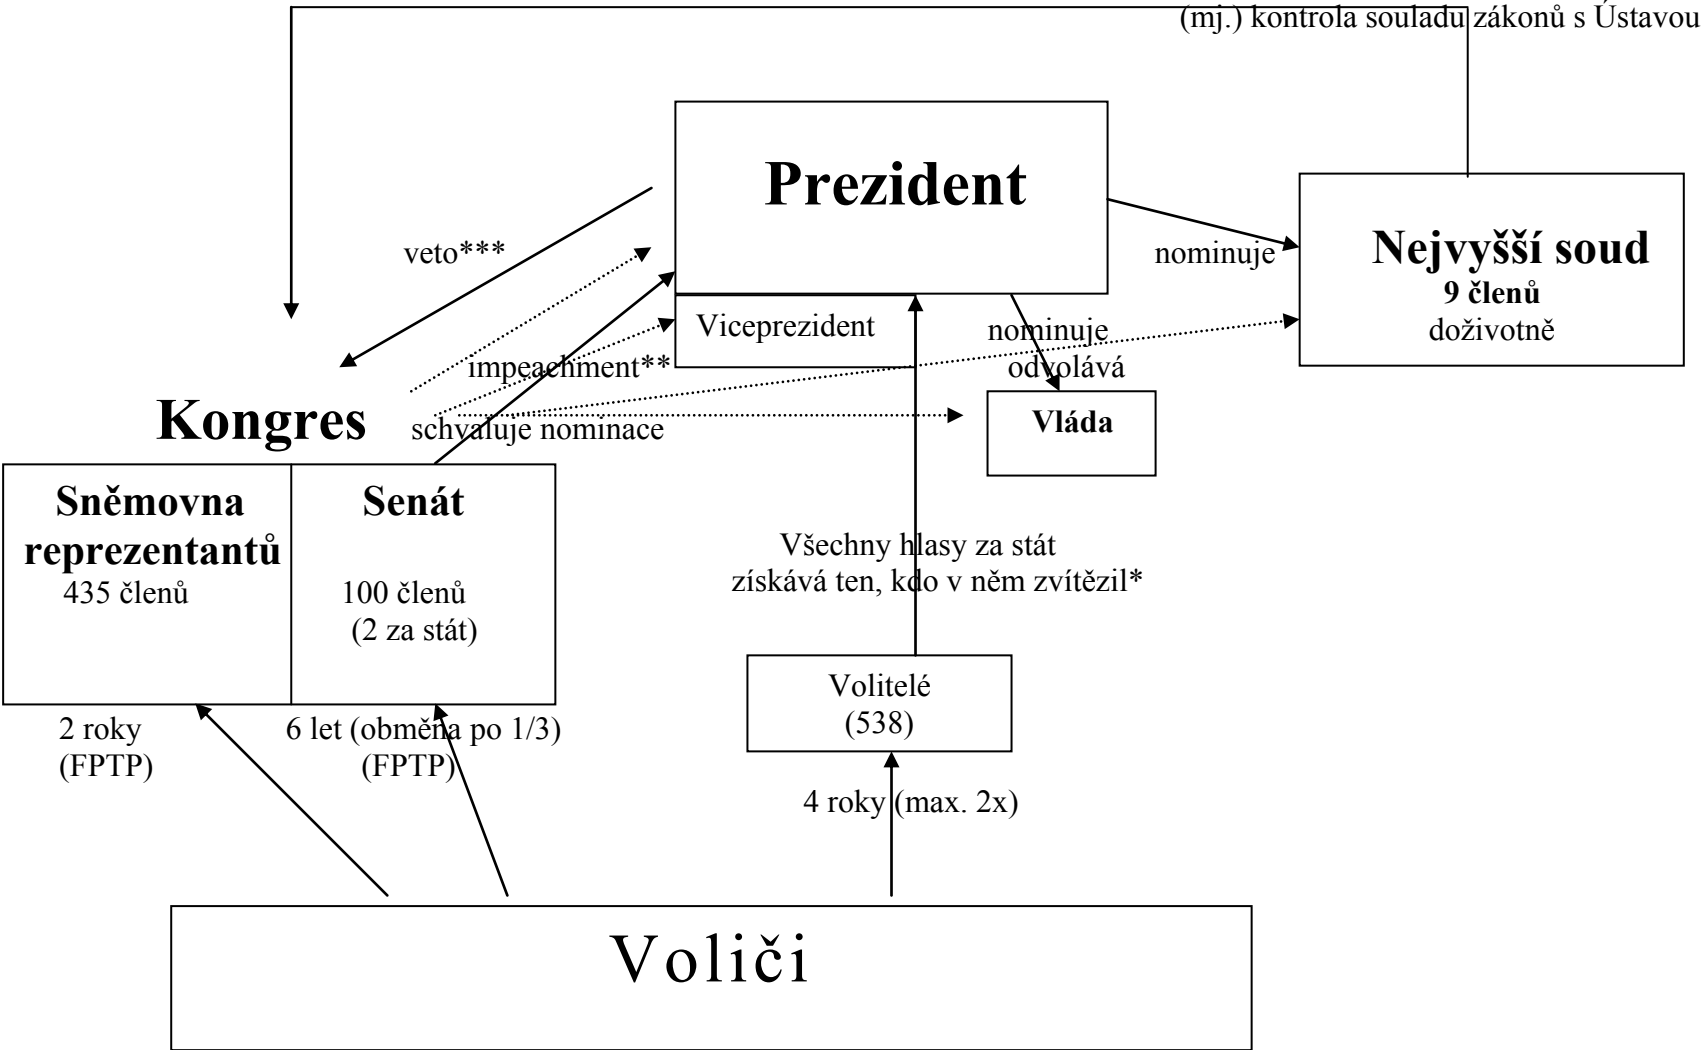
(mj.) kontrola souladu zákonů s Ústavou

Prezident

veto***

nominuje

Nejvyšší soud
9 členů
doživotně

Viceprezident

nominuje
odvolává

impeachment**

Kongres

schvaluje nominace

Vláda

Sněmovna reprezentantů
435 členů

Senát
100 členů
(2 za stát)

Všechny hlasy za stát získává ten, kdo v něm zvítězil*

Volitelé
(538)

2 roky
(FPTP)

6 let (obměna po 1/3)
(FPTP)

4 roky (max. 2x)

Voliči